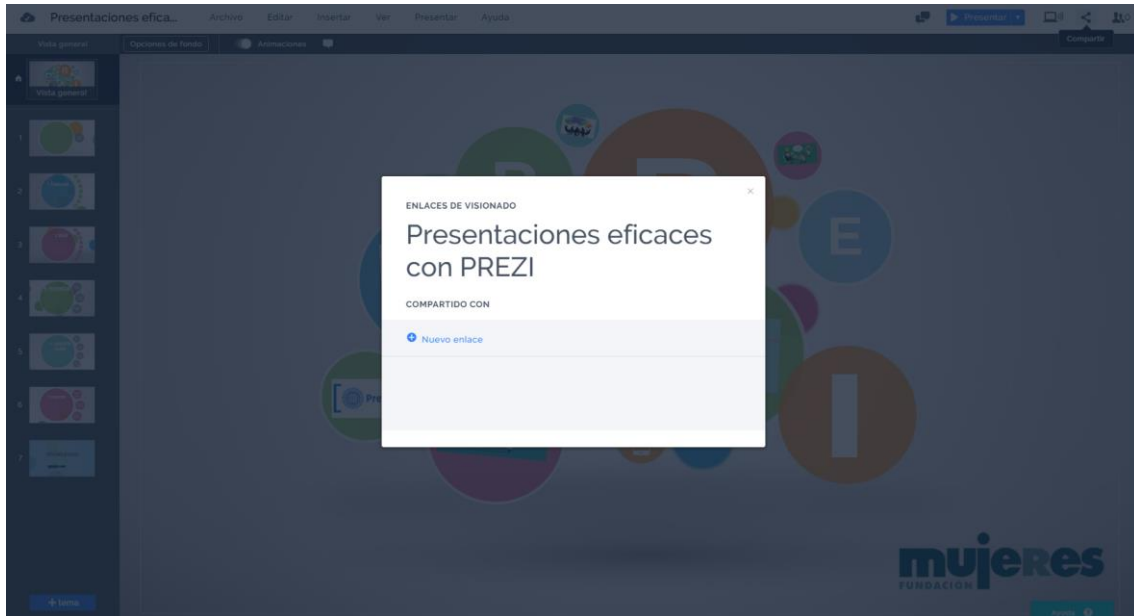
Presentaciones efica... Archivo Editar Insertar Ver Presentar Ayuda

Presentar

Compartir

Vista general Opciones de fondo Animaciones

Vista general

1
2
3
4
5
6
7

+ Tema

ENLACES DE VISIONADO

Presentaciones eficaces con PREZI

COMPARTIDO CON

Nuevo enlace

×

E

I

Pre

mujeres
FUNDACIÓN

Ayuda